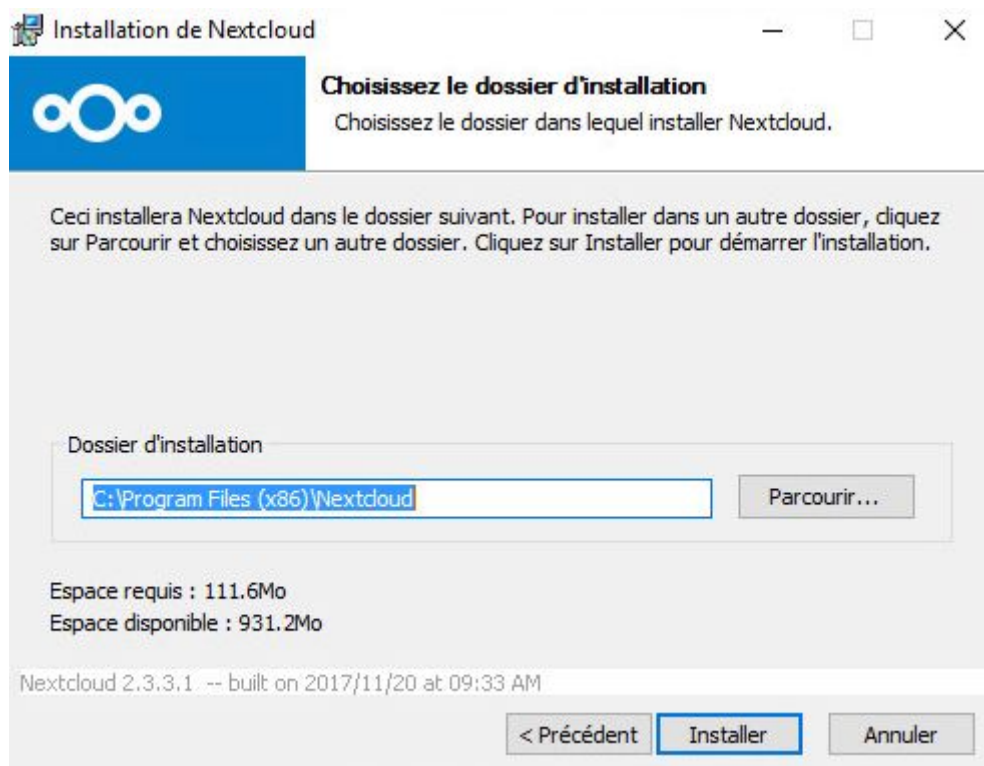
Installation de Nextcloud

Choisissez le dossier d'installation
Choisissez le dossier dans lequel installer Nextcloud.

Ceci installera Nextcloud dans le dossier suivant. Pour installer dans un autre dossier, cliquez sur Parcourir et choisissez un autre dossier. Cliquez sur Installer pour démarrer l'installation.

Dossier d'installation

C:\Program Files (x86)\Nextcloud

Parcourir...

Espace requis : 111.6Mo
Espace disponible : 931.2Mo

Nextcloud 2.3.3.1 -- built on 2017/11/20 at 09:33 AM

< Précédent

Installer

Annuler